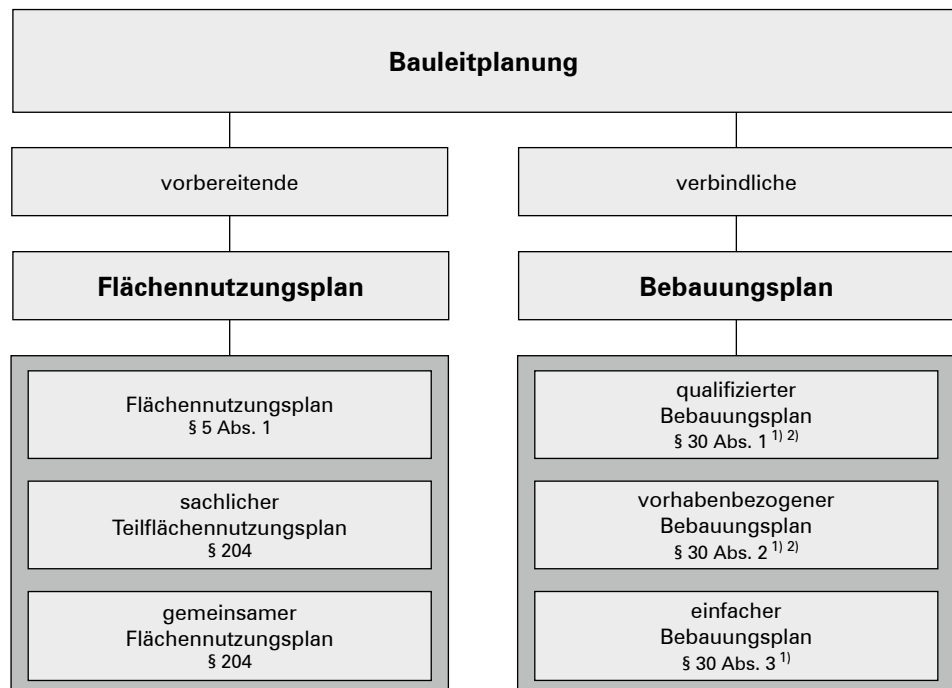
Bauleitplanung

vorbereitende

verbindliche

Flächennutzungsplan

Bebauungsplan

Flächennutzungsplan
§ 5 Abs. 1

sachlicher
Teilflächennutzungsplan
§ 204

gemeinsamer
Flächennutzungsplan
§ 204

qualifizierter
Bebauungsplan
§ 30 Abs. 1 $^{1) \; 2)}$

vorhabenbezogener
Bebauungsplan
§ 30 Abs. 2 $^{1) \; 2)}$

einfacher
Bebauungsplan
§ 30 Abs. 3 $^{1)}$